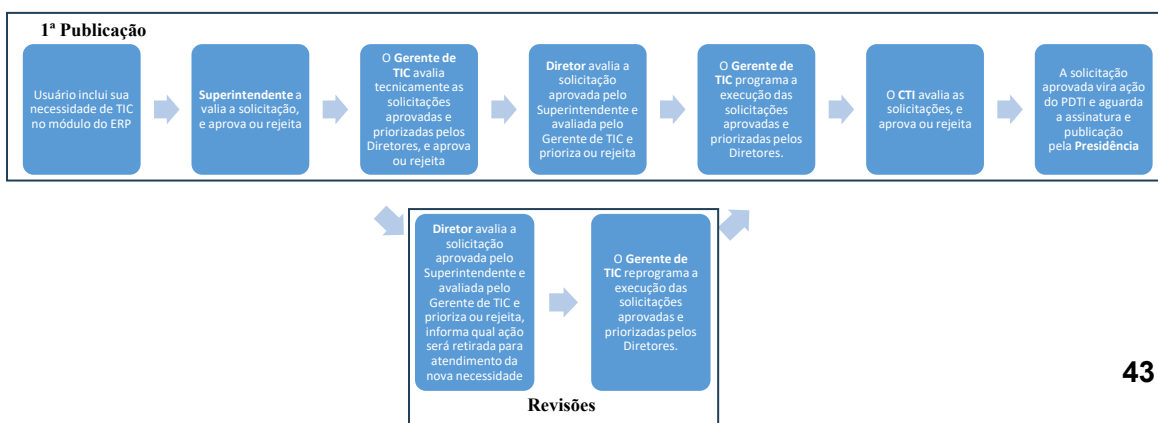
1ª Publicação

Usuário inclui sua necessidade de TIC no módulo do ERP

Superintendente a valia a solicitação, e aprova ou rejeita

O Gerente de TIC avalia tecnicamente as solicitações aprovadas e priorizadas pelos Diretores, e aprova ou rejeita

Diretor avalia a solicitação aprovada pelo Superintendente e avaliada pelo Gerente de TIC e prioriza ou rejeita

O Gerente de TIC programa a execução das solicitações aprovadas e priorizadas pelos Diretores.

O CTI avalia as solicitações, e aprova ou rejeita

A solicitação aprovada vira ação do PDTI e aguarda a assinatura e publicação pela Presidência

Diretor avalia a solicitação aprovada pelo Superintendente e avaliada pelo Gerente de TIC e prioriza ou rejeita, informa qual ação será retirada para atendimento da nova necessidade

O Gerente de TIC reprograma a execução das solicitações aprovadas e priorizadas pelos Diretores.

Revisões

43